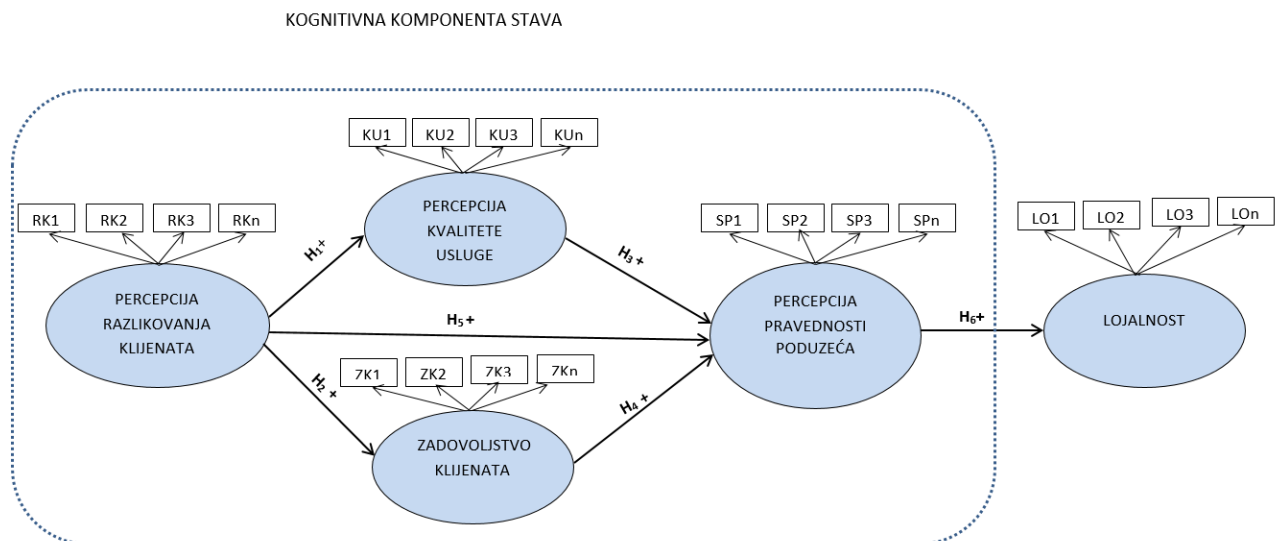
KOGNITIVNA KOMPONENTA STAVA

KU1 KU2 KU3 KUn

PERCEPCIJA KVALITETE USLUGE

RK1 RK2 RK3 RKn

$H_1+$

$H_3+$

SP1 SP2 SP3 SPn

LO1 LO2 LO3 LOn

PERCEPCIJA RAZLIKOVANJA KLIJENATA

$H_5+$

PERCEPCIJA PRAVEDNOSTI PODUZEĆA

$H_6+$

LOJALNOST

$H_2+$

ZK1 ZK2 ZK3 ZKn

$H_4+$

ZADOVOLJSTVO KLIJENATA